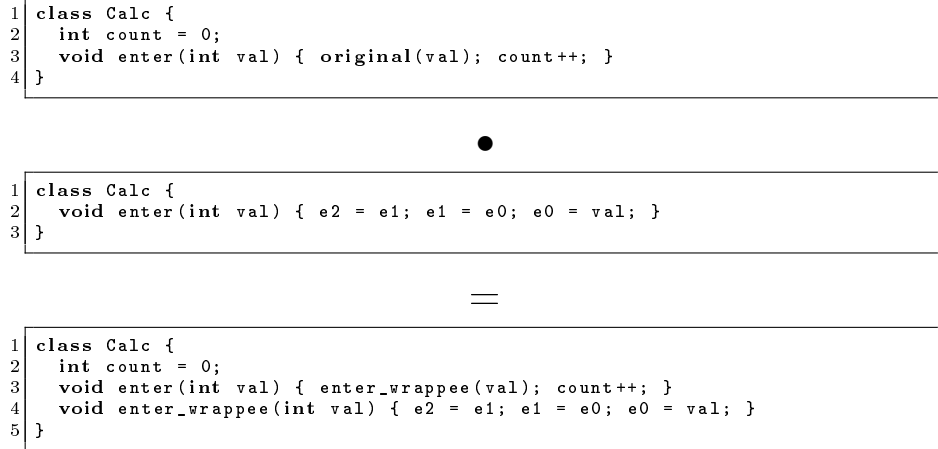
1 class Calc {
2   int count = 0;
3   void enter(int val) { original(val); count++; }
4 }

$\bullet$

1 class Calc {
2   void enter(int val) { e2 = e1; e1 = e0; e0 = val; }
3 }

$=$

1 class Calc {
2   int count = 0;
3   void enter(int val) { enter_wrappee(val); count++; }
4   void enter_wrappee(int val) { e2 = e1; e1 = e0; e0 = val; }
5 }